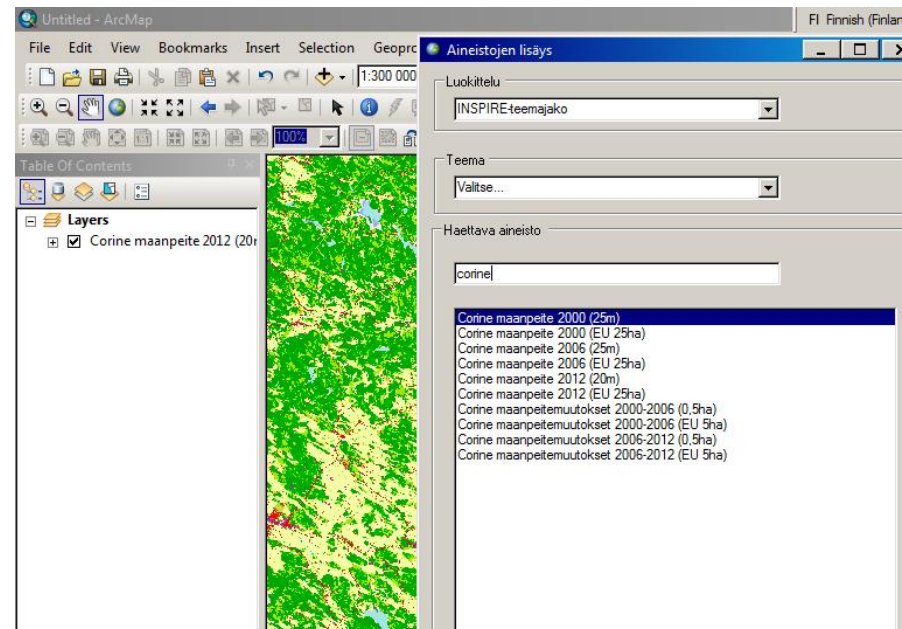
Untitled - ArcMap

FI Finnish (Finlan

File Edit View Bookmarks Insert Selection Geoprc

1:300 000

100%

Table Of Contents

Layers

Corine maanpeite 2012 (20r

Aineistojen lisäys

Luokittelu

INSPIRE-teemajako

Teema

Valitse...

Haettava aineisto

corine

Corine maanpeite 2000 (25m)
Corine maanpeite 2000 (EU 25ha)
Corine maanpeite 2006 (25m)
Corine maanpeite 2006 (EU 25ha)
Corine maanpeite 2012 (20m)
Corine maanpeite 2012 (EU 25ha)
Corine maanpeitemuutokset 2000-2006 (0,5ha)
Corine maanpeitemuutokset 2000-2006 (EU 5ha)
Corine maanpeitemuutokset 2006-2012 (0,5ha)
Corine maanpeitemuutokset 2006-2012 (EU 5ha)